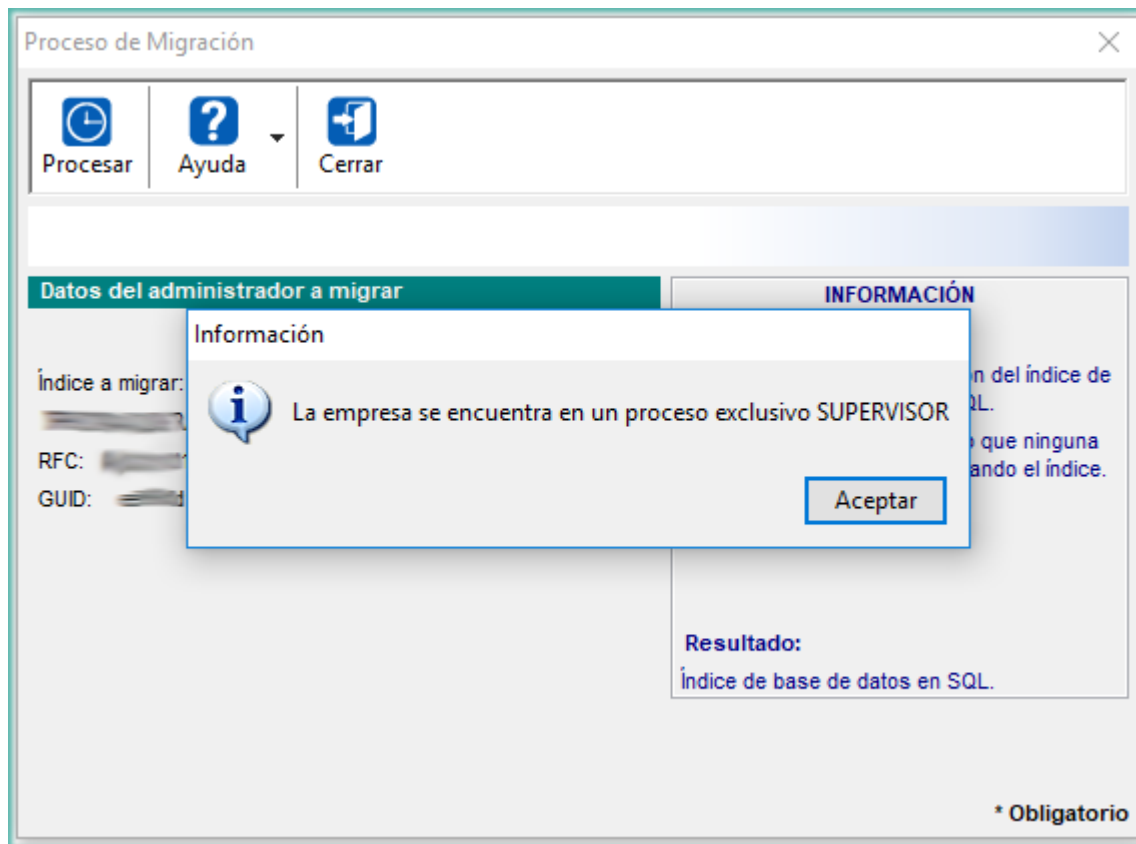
Proceso de Migración

Procesar
Ayuda
Cerrar

Datos del administrador a migrar

Índice a migrar:
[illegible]
RFC: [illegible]
GUID: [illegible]

INFORMACIÓN

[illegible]n del índice de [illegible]QL.
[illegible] que ninguna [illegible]ando el índice.

Resultado:
Índice de base de datos en SQL.

* Obligatorio

Información

La empresa se encuentra en un proceso exclusivo SUPERVISOR

Aceptar